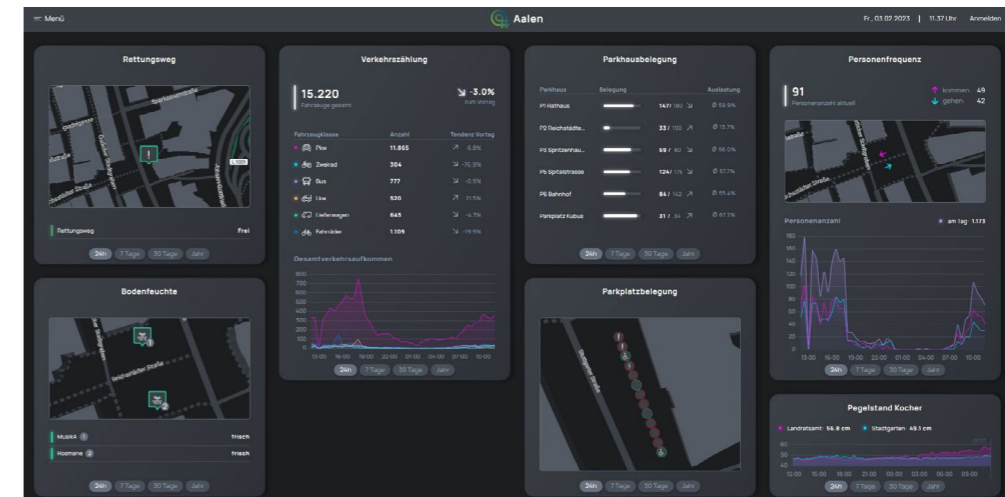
≡ Menü

Aalen

Fr., 03.02.2023 | 11.37 Uhr Anmelden

Rettungsweg

Sparkassenstraße

Gmünder Straße

Rettungsweg Frei

24h 7 Tage 30 Tage Jahr

Verkehrszählung

15.220
Fahrzeuge gesamt

↘ -3.0%
zum Vortag

| Fahrzeugklasse | Anzahl | Tendenz Vortag |
|---|---|---|
| Pkw | 11.865 | ↗ 5.8% |
| Zweirad | 304 | ↘ -70.5% |
| Bus | 777 | ↘ -0.5% |
| Lkw | 320 | ↗ 21.5% |
| Lieferwagen | 845 | ↘ -4.5% |
| Fahrräder | 1.109 | ↘ -19.6% |

Gesamtverkehrsaufkommen

800
700
600
500
400
300
200
100
0

13:00 16:00 19:00 22:00 01:00 04:00 07:00 10:00

24h 7 Tage 30 Tage Jahr

Parkhausbelegung

| Parkhaus | Belegung | Auslastung |
|---|---|---|
| P1 Rathaus | 147 / 180 ↘ | Ø 59.9% |
| P2 Reichstädte... | 33 / 150 ↗ | Ø 13.7% |
| P3 Spitzenhau... | 59 / 80 ↘ | Ø 56.0% |
| P5 Spitalstrasse | 124 / 175 ↘ | Ø 57.7% |
| P6 Bahnhof | 84 / 142 ↗ | Ø 55.4% |
| Parkplatz Kubus | 31 / 34 ↗ | Ø 67.7% |

24h 7 Tage 30 Tage Jahr

Personenfrequenz

91
Personenanzahl aktuell

kommen 49
gehen 42

Personenanzahl

am Tag 1.173

160
140
120
100
80
60
40
20
0

13:00 16:00 19:00 22:00 01:00 04:00 07:00 10:00

24h 7 Tage 30 Tage Jahr

Bodenfeuchte

Reichsstädter Straße

MusikA 1 frisch
Rosmarie 2 frisch

24h 7 Tage 30 Tage Jahr

Parkplatzbelegung

24h 7 Tage 30 Tage Jahr

Pegelstand Kocher

Landratsamt: 56.8 cm Stadtgarten: 49.1 cm

60
50
40

12:00 15:00 18:00 21:00 00:00 03:00 06:00 09:00

24h 7 Tage 30 Tage Jahr